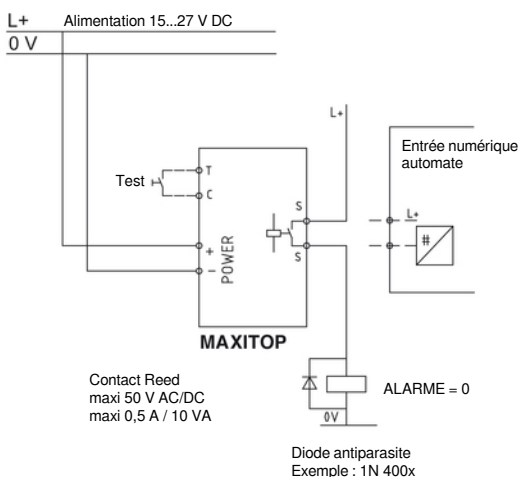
L+
Alimentation 15...27 V DC
0 V

L+

Entrée numérique automate

L+

#

Test

T

C

S

S

+

−

POWER

MAXITOP

Contact Reed
maxi 50 V AC/DC
maxi 0,5 A / 10 VA

ALARME = 0

0V

Diode antiparasite
Exemple : 1N 400x